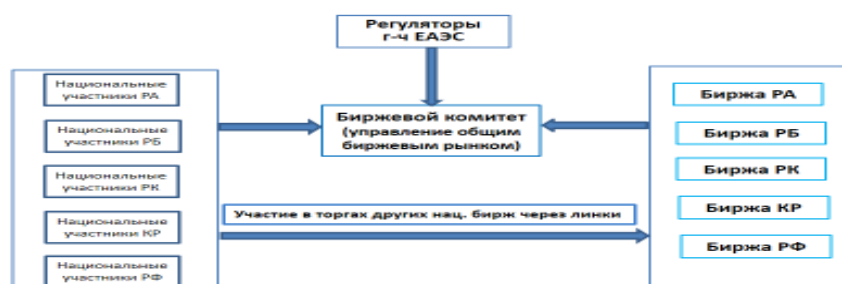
Регуляторы г-ч ЕАЭС

Национальные участники РА

Национальные участники РБ

Национальные участники РК

Национальные участники КР

Национальные участники РФ

Биржевой комитет (управление общим биржевым рынком)

Участие в торгах других нац. бирж через линки

Биржа РА

Биржа РБ

Биржа РК

Биржа КР

Биржа РФ